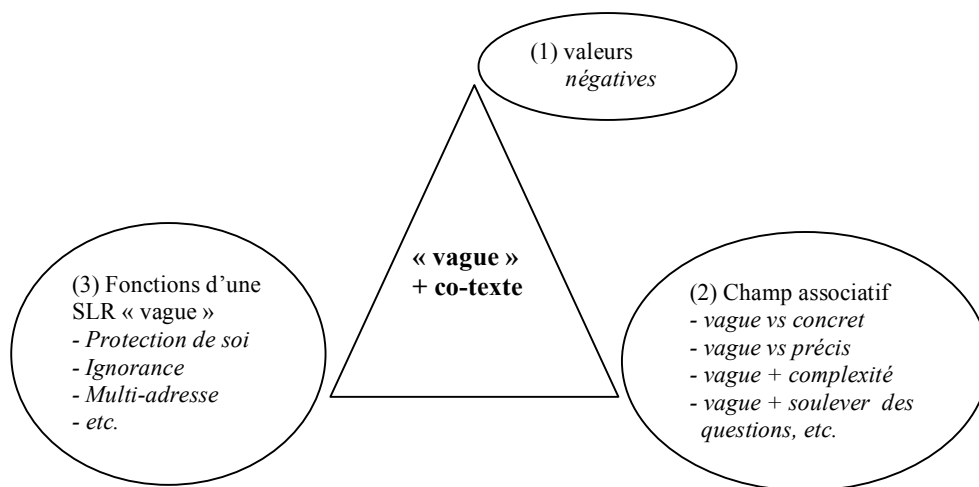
(1) valeurs *négatives*

« vague » + co-texte

(3) Fonctions d'une SLR « vague »
- *Protection de soi*
- *Ignorance*
- *Multi-adresse*
- *etc.*

(2) Champ associatif
- *vague vs concret*
- *vague vs précis*
- *vague + complexité*
- *vague + soulever des questions, etc.*